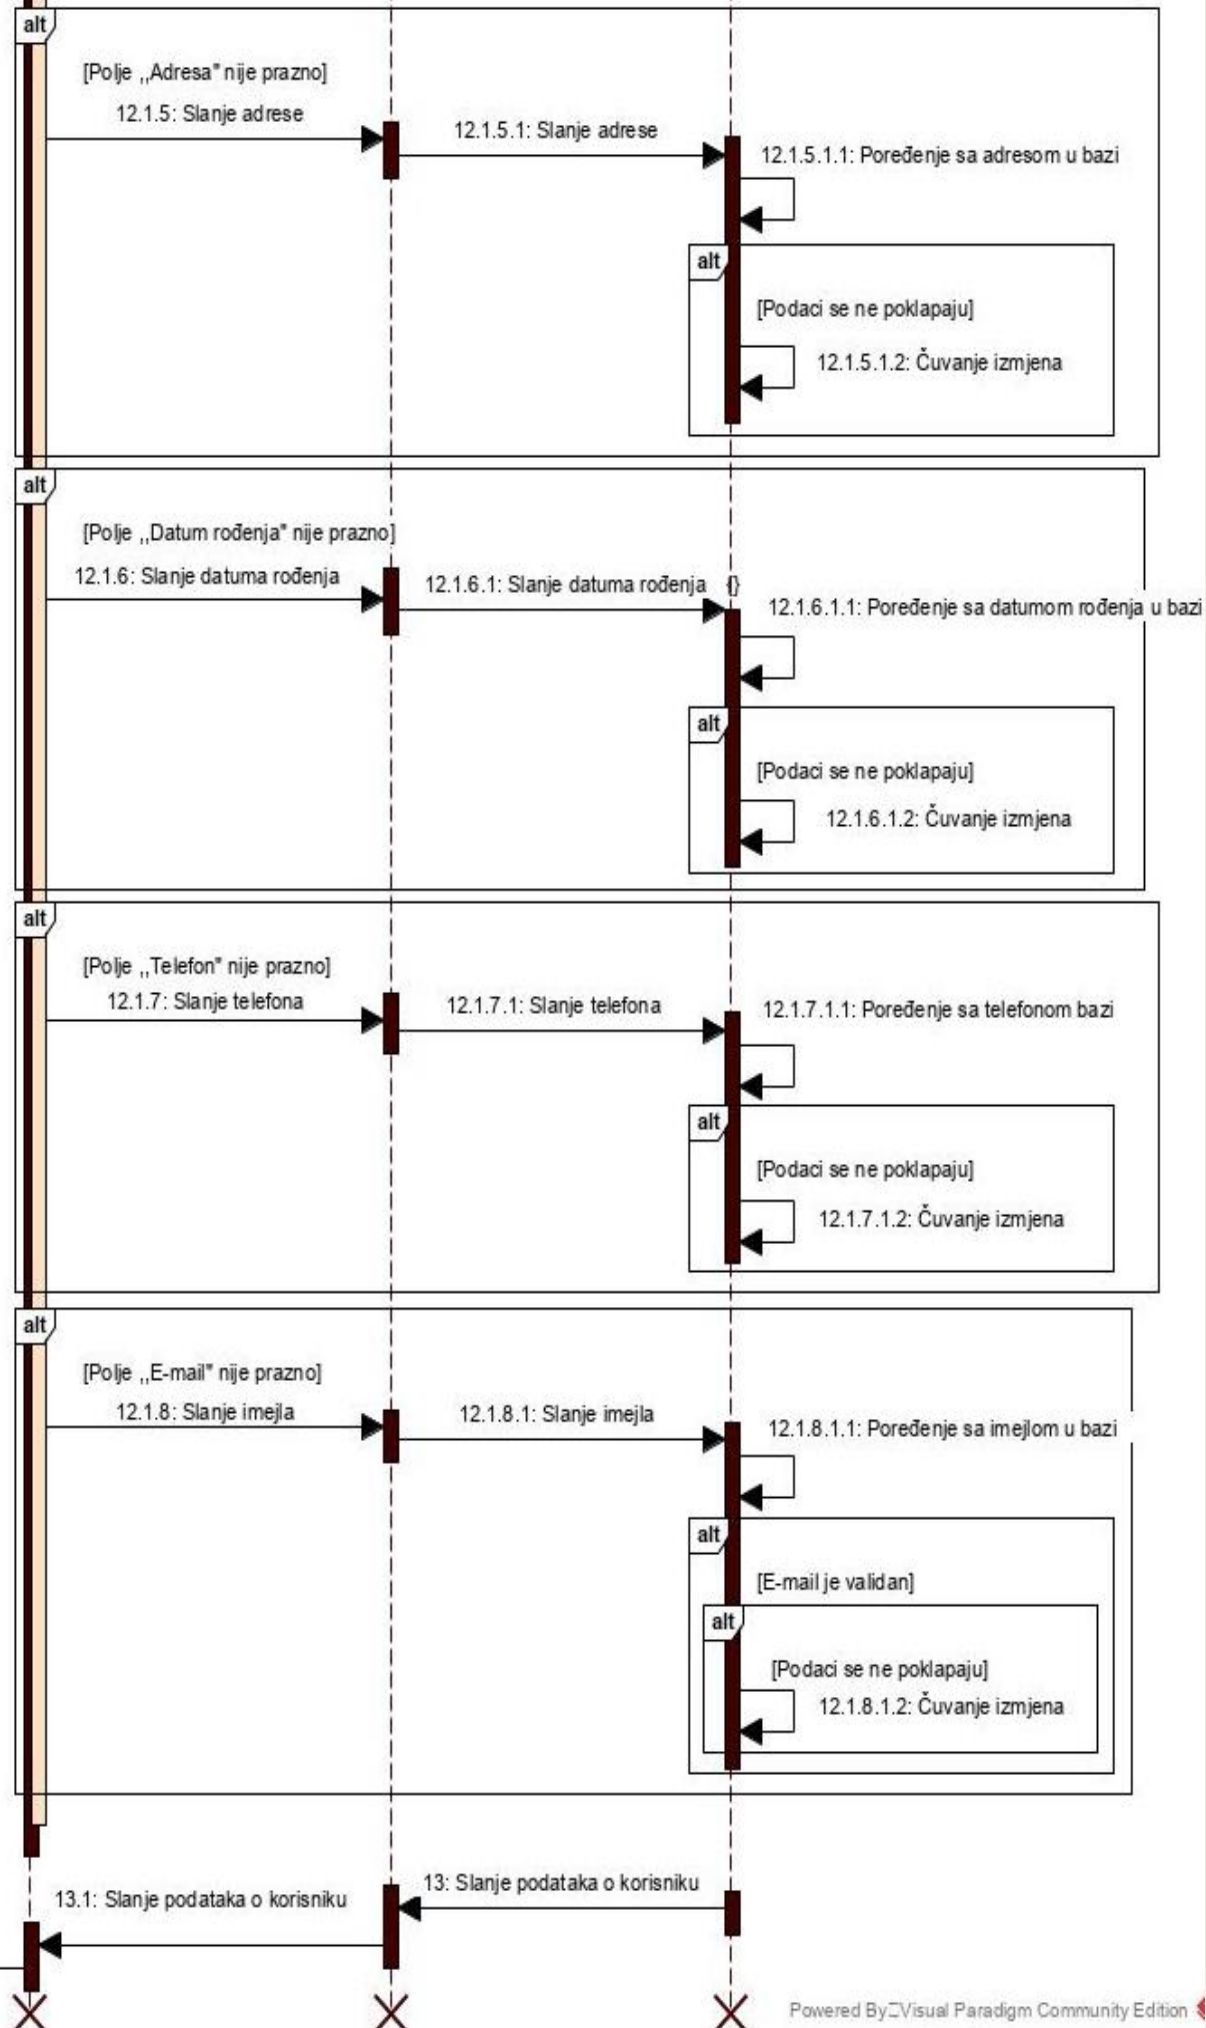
alt

[Polje ,,Adresa" nije prazno]

12.1.5: Slanje adrese

12.1.5.1: Slanje adrese

12.1.5.1.1: Poređenje sa adresom u bazi

alt

[Podaci se ne poklapaju]

12.1.5.1.2: Čuvanje izmjena

alt

[Polje ,,Datum rođenja" nije prazno]

12.1.6: Slanje datuma rođenja

12.1.6.1: Slanje datuma rođenja {}

12.1.6.1.1: Poređenje sa datumom rođenja u bazi

alt

[Podaci se ne poklapaju]

12.1.6.1.2: Čuvanje izmjena

alt

[Polje ,,Telefon" nije prazno]

12.1.7: Slanje telefona

12.1.7.1: Slanje telefona

12.1.7.1.1: Poređenje sa telefonom bazi

alt

[Podaci se ne poklapaju]

12.1.7.1.2: Čuvanje izmjena

alt

[Polje ,,E-mail" nije prazno]

12.1.8: Slanje imejla

12.1.8.1: Slanje imejla

12.1.8.1.1: Poređenje sa imejlom u bazi

alt

[E-mail je validan]

alt

[Podaci se ne poklapaju]

12.1.8.1.2: Čuvanje izmjena

13: Slanje podataka o korisniku

13.1: Slanje podataka o korisniku

Powered By Visual Paradigm Community Edition